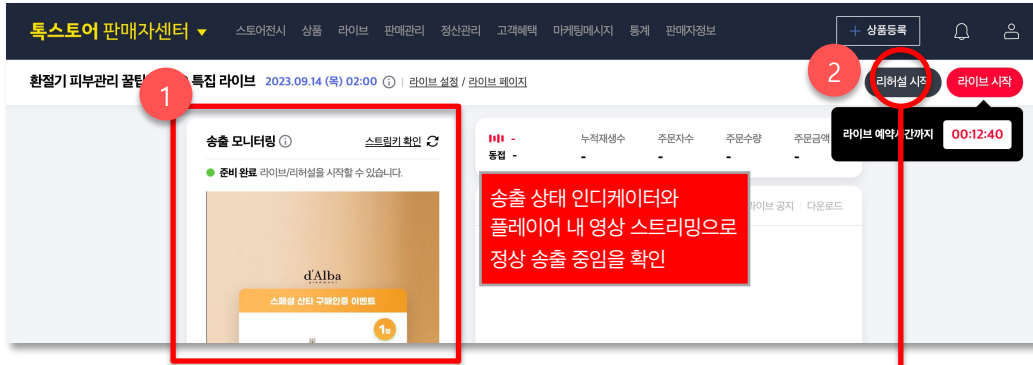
톡스토어 판매자센터 ▾ 스토어전시 상품 라이브 판매관리 정산관리 고객혜택 마케팅메시지 통계 판매자정보

+ 상품등록

환절기 피부관리 꿀팁 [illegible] 특집 라이브 2023.09.14 (목) 02:00 ⓘ | 라이브 설정 / 라이브 페이지

1

2

리허설 시작 라이브 시작

라이브 예약시간까지 00:12:40

송출 모니터링 ⓘ 스트림키 확인

● 준비 완료 라이브/리허설을 시작할 수 있습니다.

d'Alba

스페셜 산타 구매인증 이벤트

1등

- 동접 -

누적재생수 -

주문자수 -

주문수량 -

주문금액 -

라이브 공지 다운로드

송출 상태 인디케이터와 플레이어 내 영상 스트리밍으로 정상 송출 중임을 확인